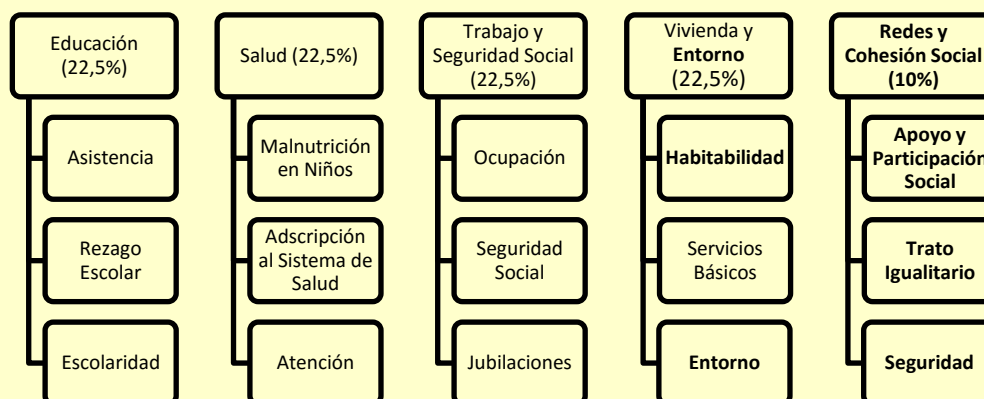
Educación (22,5%)

Asistencia

Rezago Escolar

Escolaridad

Salud (22,5%)

Malnutrición en Niños

Adscripción al Sistema de Salud

Atención

Trabajo y Seguridad Social (22,5%)

Ocupación

Seguridad Social

Jubilaciones

Vivienda y **Entorno** (22,5%)

**Habitabilidad**

Servicios Básicos

**Entorno**

**Redes y Cohesión Social (10%)**

**Apoyo y Participación Social**

**Trato Igualitario**

**Seguridad**